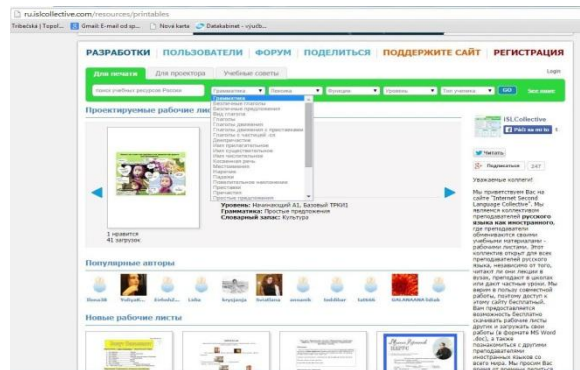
ru.islcollective.com/resources/printables

Tribečský | Topoľ... Gmail: E-mail od sp... Nová karta Databáznet - výučb...

РАЗРАБОТКИ ПОЛЬЗОВАТЕЛИ ФОРУМ ПОДЕЛИТЬСЯ ПОДДЕРЖИТЕ САЙТ РЕГИСТРАЦИЯ

Login

Для печати Для проектора Учебные советы

поиск учебных ресурсов России Грамматика Лексика Функции Уровень Тип ученика GO See more

Грамматика
Безличные глаголы
Безличные предложения
Вид глагола
Глаголы
Глаголы движения
Глаголы движения с приставками
Глаголы с частицей -ся
Деепричастие
Имя прилагательное
Имя существительное
Имя числительное
Косвенная речь
Местоимения
Наречие
Падежи
Повелительное наклонение
Приставки
Причастие
Простые предложения

Проектируемые рабочие ли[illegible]

Уровень: Начинающий A1, Базовый ТРКИ1
Грамматика: Простые предложения
Словарный запас: Культура

1 нравится
41 загрузок

iSLCollective
Найти на

Читать
Подписаться 147

Уважаемые коллеги!

Мы приветствуем Вас на сайте "Internet Second Language Collective". Мы являемся коллективом преподавателей русского языка как иностранного, где преподаватели обмениваются своими учебными материалами - рабочими листами. Этот коллектив открыт для всех преподавателей русского языка, независимо от того, читают ли они лекции в вузах, преподают в школах или дают частные уроки. Мы верим в пользу совместной работы, поэтому доступ к этому сайту бесплатный. Вам предоставляется возможность бесплатно скачивать рабочие листы других и загружать свои работы (в формате MS Word .doc), а также познакомиться с другими преподавателями иностранных языков со всего мира. Мы просим Вас

Популярные авторы

Ilona38 Yuliya&... Elchyl... Lidia kryzjanja Kristlana annamk bobliker Intiitt GALAMANNA Ildah

Новые рабочие листы